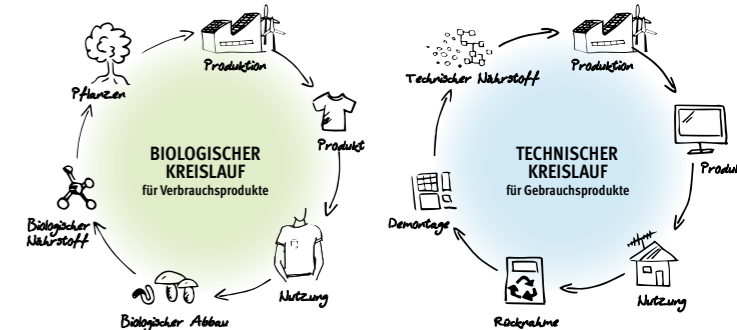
BIOLOGISCHER KREISLAUF
für Verbrauchsprodukte

Produktion

Produkt

Nutzung

Biologischer Abbau

Biologischer Nährstoff

Pflanzen

TECHNISCHER KREISLAUF
für Gebrauchsprodukte

Technischer Nährstoff

Produktion

Produkt

Nutzung

Rücknahme

Demontage